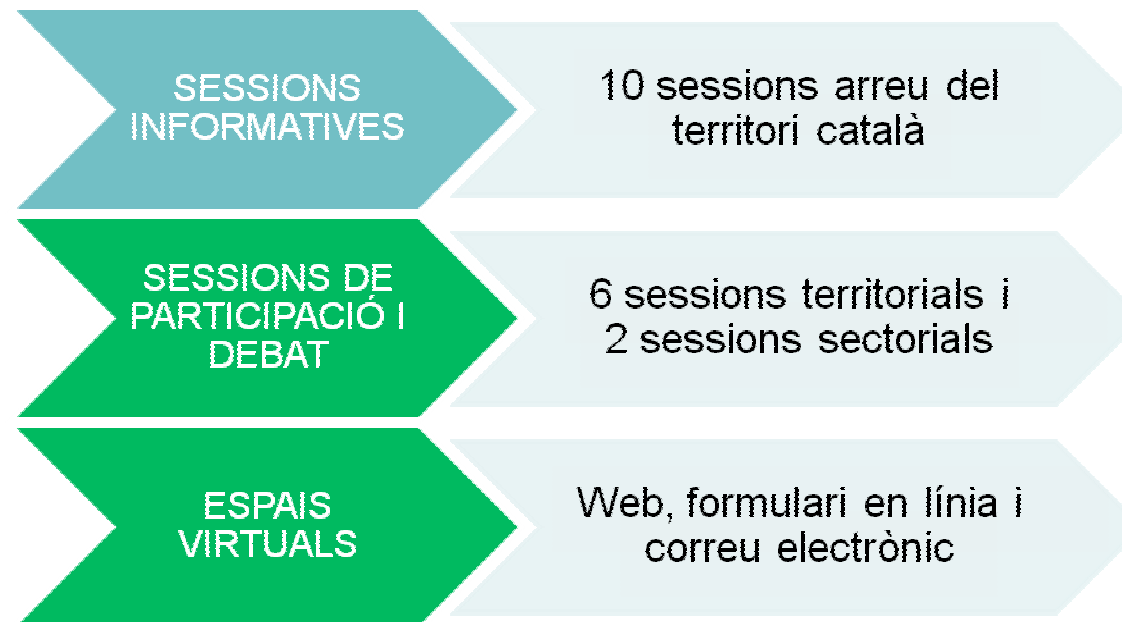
SESSIONS INFORMATIVES

10 sessions arreu del territori català

SESSIONS DE PARTICIPACIÓ I DEBAT

6 sessions territorials i 2 sessions sectorials

ESPAIS VIRTUALS

Web, formulari en línia i correu electrònic